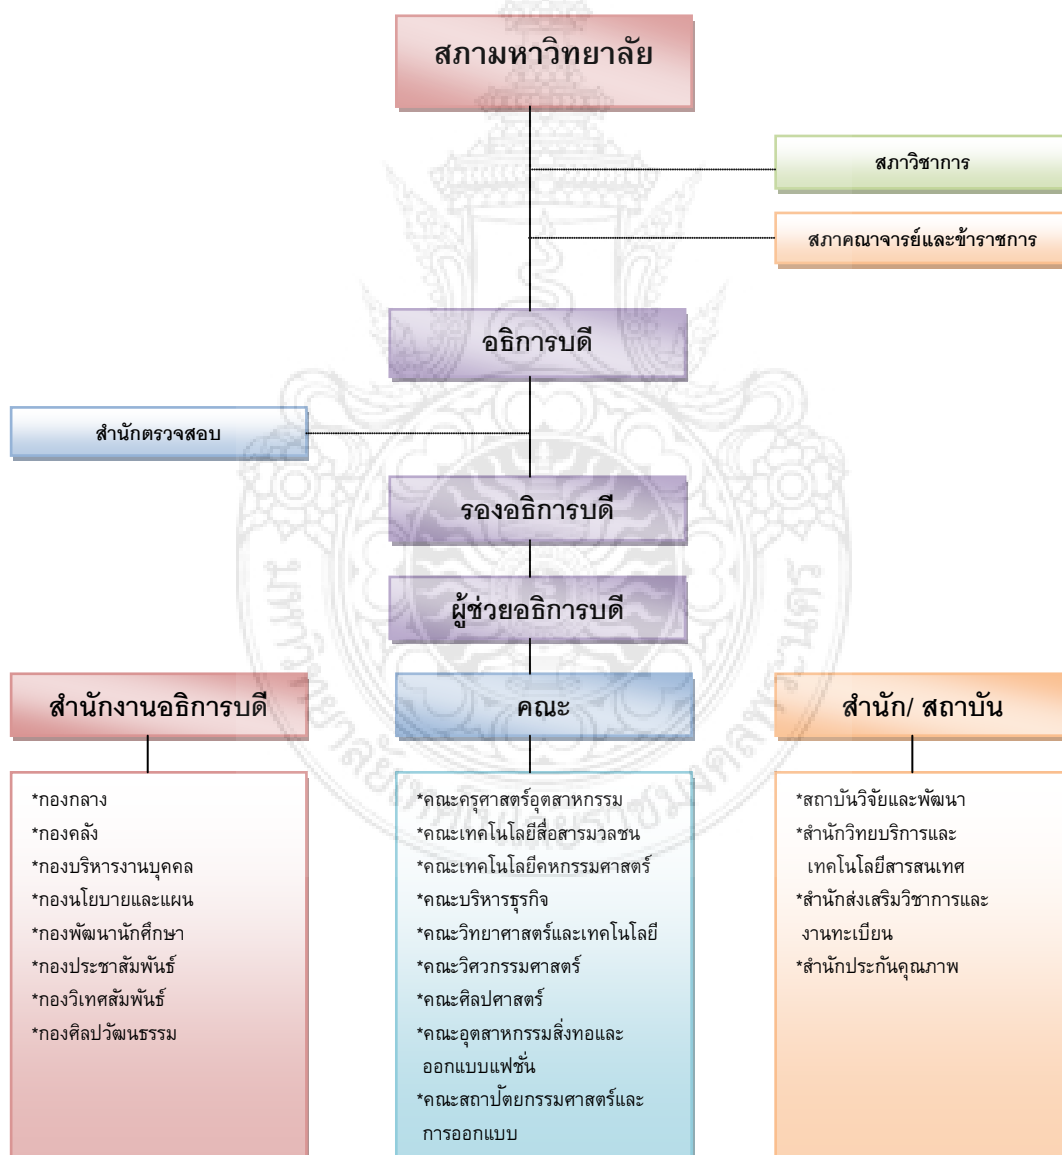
สภามหาวิทยาลัย

สภาวิชาการ

สภาคณาจารย์และข้าราชการ

อธิการบดี

สำนักตรวจสอบ

รองอธิการบดี

ผู้ช่วยอธิการบดี

สำนักงานอธิการบดี

*กองกลาง
*กองคลัง
*กองบริหารงานบุคคล
*กองนโยบายและแผน
*กองพัฒนานักศึกษา
*กองประชาสัมพันธ์
*กองวิเทศสัมพันธ์
*กองศิลปวัฒนธรรม

คณะ

*คณะครุศาสตร์อุตสาหกรรม
*คณะเทคโนโลยีสื่อสารมวลชน
*คณะเทคโนโลยีคหกรรมศาสตร์
*คณะบริหารธุรกิจ
*คณะวิทยาศาสตร์และเทคโนโลยี
*คณะวิศวกรรมศาสตร์
*คณะศิลปศาสตร์
*คณะอุตสาหกรรมสิ่งทอและออกแบบแฟชั่น
*คณะสถาปัตยกรรมศาสตร์และการออกแบบ

สำนัก/ สถาบัน

*สถาบันวิจัยและพัฒนา
*สำนักวิทยบริการและเทคโนโลยีสารสนเทศ
*สำนักส่งเสริมวิชาการและงานทะเบียน
*สำนักประกันคุณภาพ